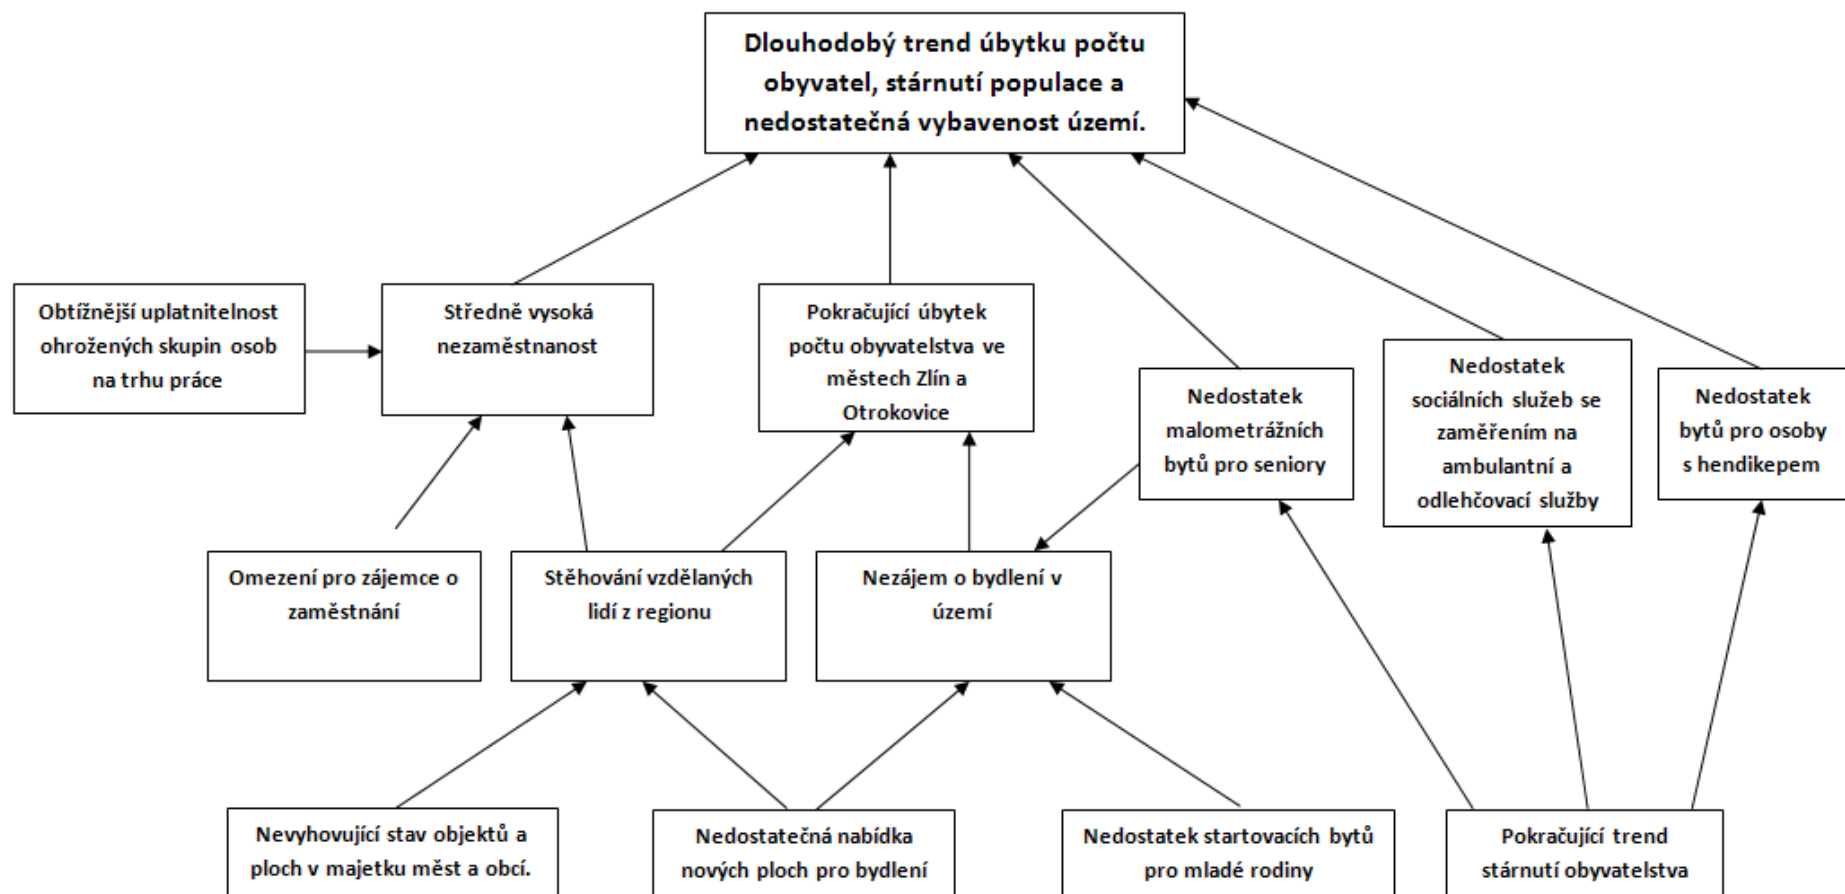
Dlouhodobý trend úbytku počtu obyvatel, stárnutí populace a nedostatečná vybavenost území.

Obtížnější uplatnitelnost ohrožených skupin osob na trhu práce

Středně vysoká nezaměstnanost

Pokračující úbytek počtu obyvatelstva ve městech Zlín a Otrokovice

Nedostatek malometrážních bytů pro seniory

Nedostatek sociálních služeb se zaměřením na ambulantní a odlehčovací služby

Nedostatek bytů pro osoby s hendikepem

Omezení pro zájemce o zaměstnání

Stěhování vzdělaných lidí z regionu

Nezájem o bydlení v území

Nevyhovující stav objektů a ploch v majetku měst a obcí.

Nedostatečná nabídka nových ploch pro bydlení

Nedostatek startovacích bytů pro mladé rodiny

Pokračující trend stárnutí obyvatelstva